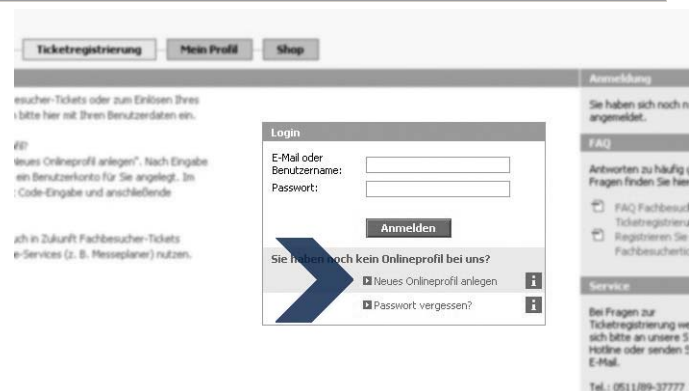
Ticketregistrierung | Mein Profil | Shop

esucher-Tickets oder zum Einlösen Ihres
bitte hier mit Ihren Benutzerdaten ein.

il?
Neues Onlineprofil anlegen". Nach Eingabe
ein Benutzerkonto für Sie angelegt. Im
: Code-Eingabe und anschließende

uch in Zukunft Fachbesucher-Tickets
e-Services (z. B. Messeplaner) nutzen.

Login

E-Mail oder Benutzername:

Passwort:

Anmelden

Sie haben noch kein Onlineprofil bei uns?

Neues Onlineprofil anlegen

Passwort vergessen?

Anmeldung

Sie haben sich noch n
angemeldet.

FAQ

Antworten zu häufig
Fragen finden Sie hie

FAQ Fachbesuc
Ticketregistrieru

Registrieren Sie
Fachbesucherti

Service

Bei Fragen zur
Ticketregistrierung we
sich bitte an unsere S
Hotline oder senden S
E-Mail.

Tel.: 0511/89-37777